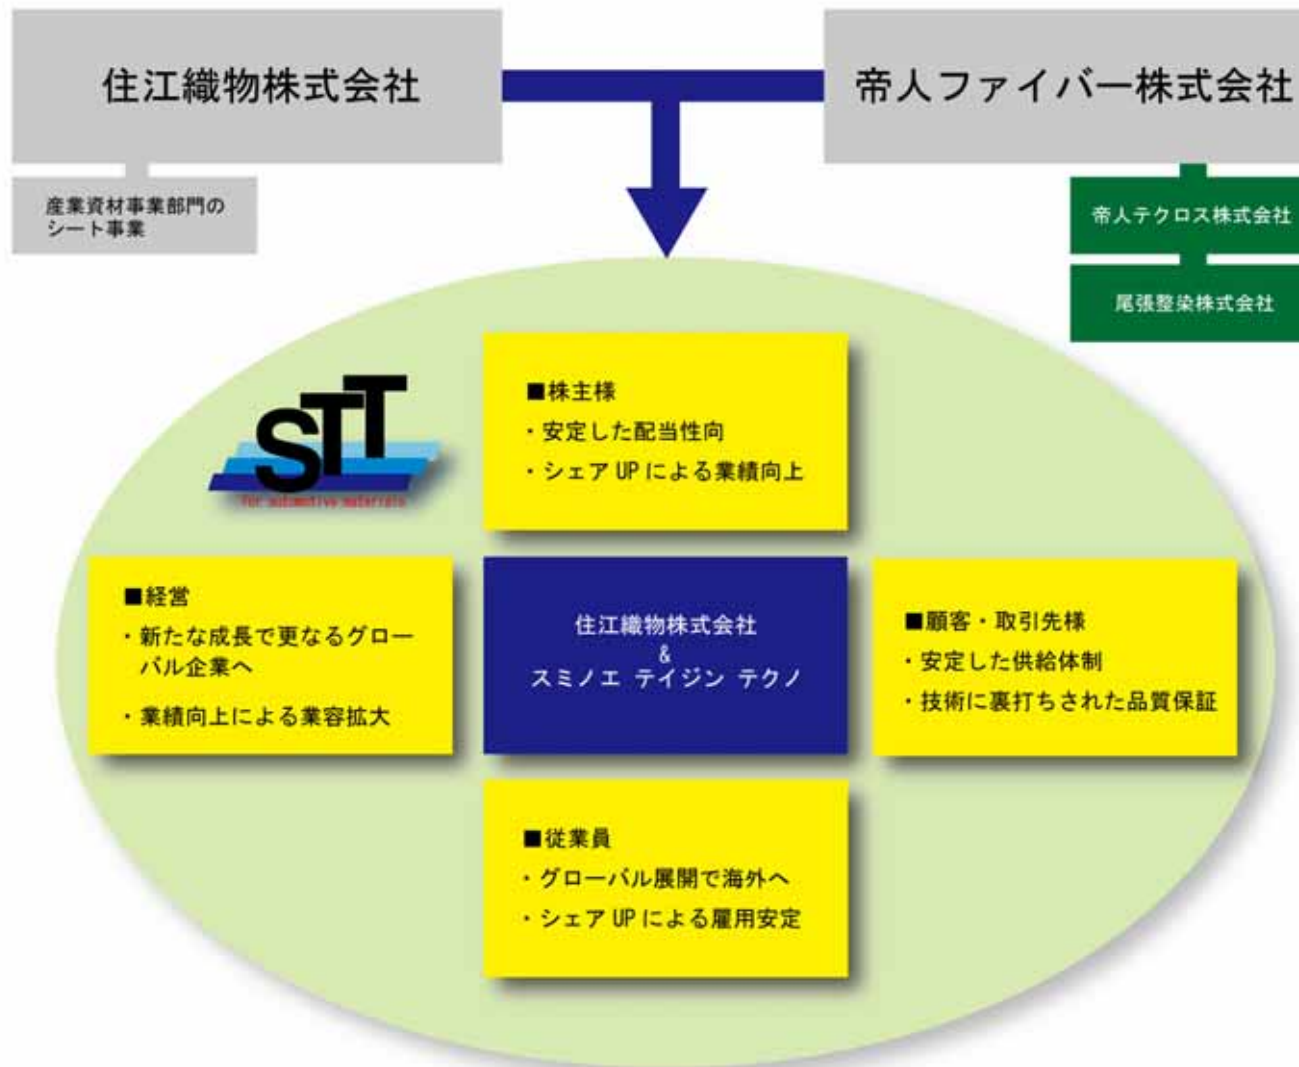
住江織物株式会社

帝人ファイバー株式会社

産業資材事業部門のシート事業

帝人テクロス株式会社

尾張整染株式会社

STT
for automotive materials

■株主様
・安定した配当性向
・シェア UP による業績向上

■経営
・新たな成長で更なるグローバル企業へ
・業績向上による業容拡大

住江織物株式会社
&
スミノエ テイジン テクノ

■顧客・取引先様
・安定した供給体制
・技術に裏打ちされた品質保証

■従業員
・グローバル展開で海外へ
・シェア UP による雇用安定